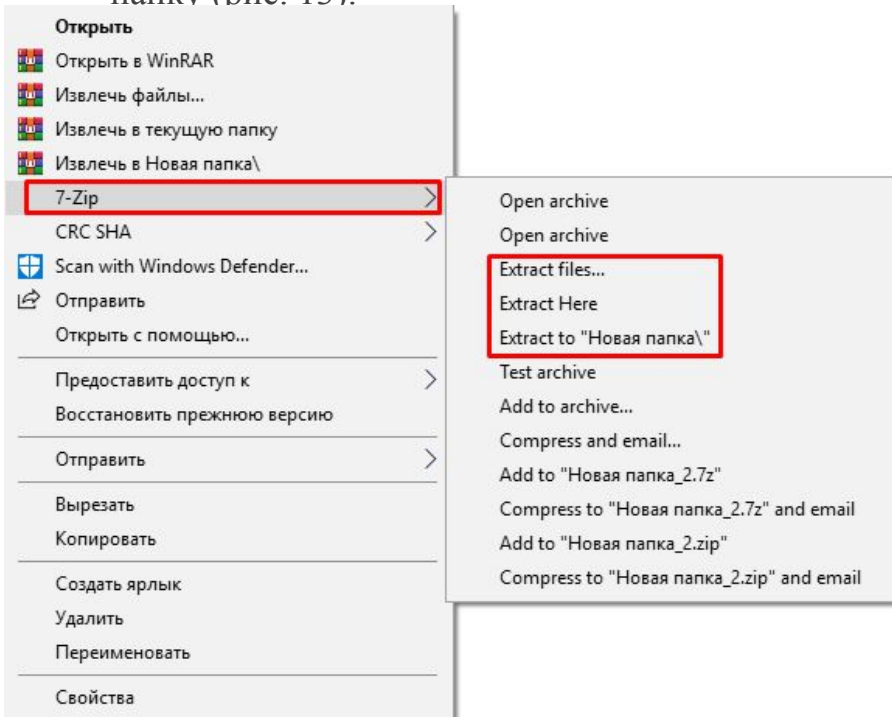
папку (рис. 15).

Открыть
Открыть в WinRAR
Извлечь файлы...
Извлечь в текущую папку
Извлечь в Новая папка\
7-Zip
CRC SHA
Scan with Windows Defender...
Отправить
Открыть с помощью...
Предоставить доступ к
Восстановить прежнюю версию
Отправить
Вырезать
Копировать
Создать ярлык
Удалить
Переименовать
Свойства

Open archive
Open archive
Extract files...
Extract Here
Extract to "Новая папка\"
Test archive
Add to archive...
Compress and email...
Add to "Новая папка_2.7z"
Compress to "Новая папка_2.7z" and email
Add to "Новая папка_2.zip"
Compress to "Новая папка_2.zip" and email